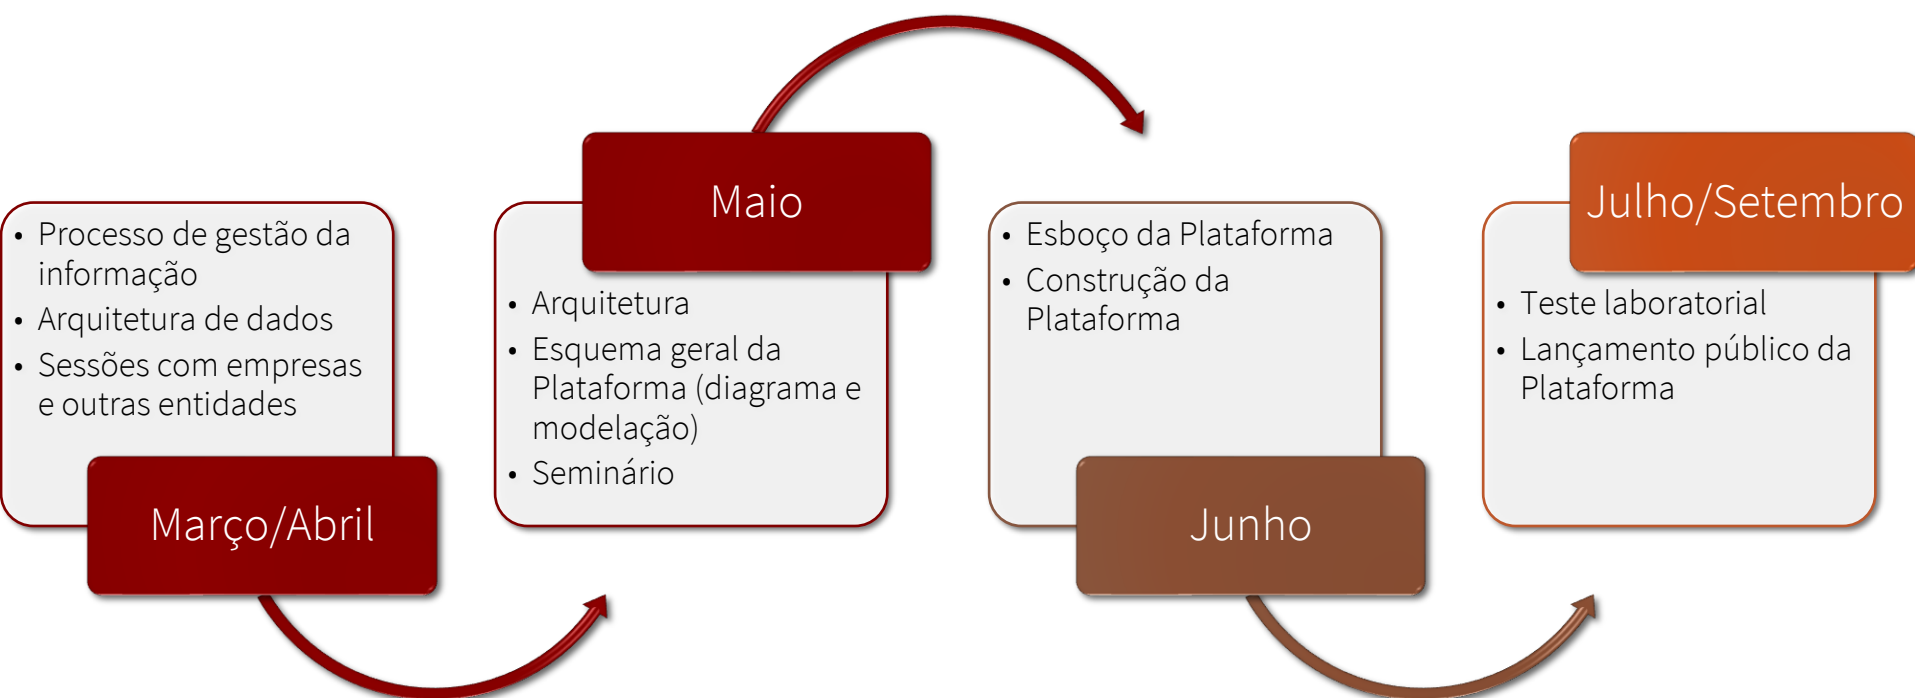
- Processo de gestão da informação
- Arquitetura de dados
- Sessões com empresas e outras entidades

Março/Abril

Maio

- Arquitetura
- Esquema geral da Plataforma (diagrama e modelação)
- Seminário

- Esboço da Plataforma
- Construção da Plataforma

Junho

Julho/Setembro

- Teste laboratorial
- Lançamento público da Plataforma